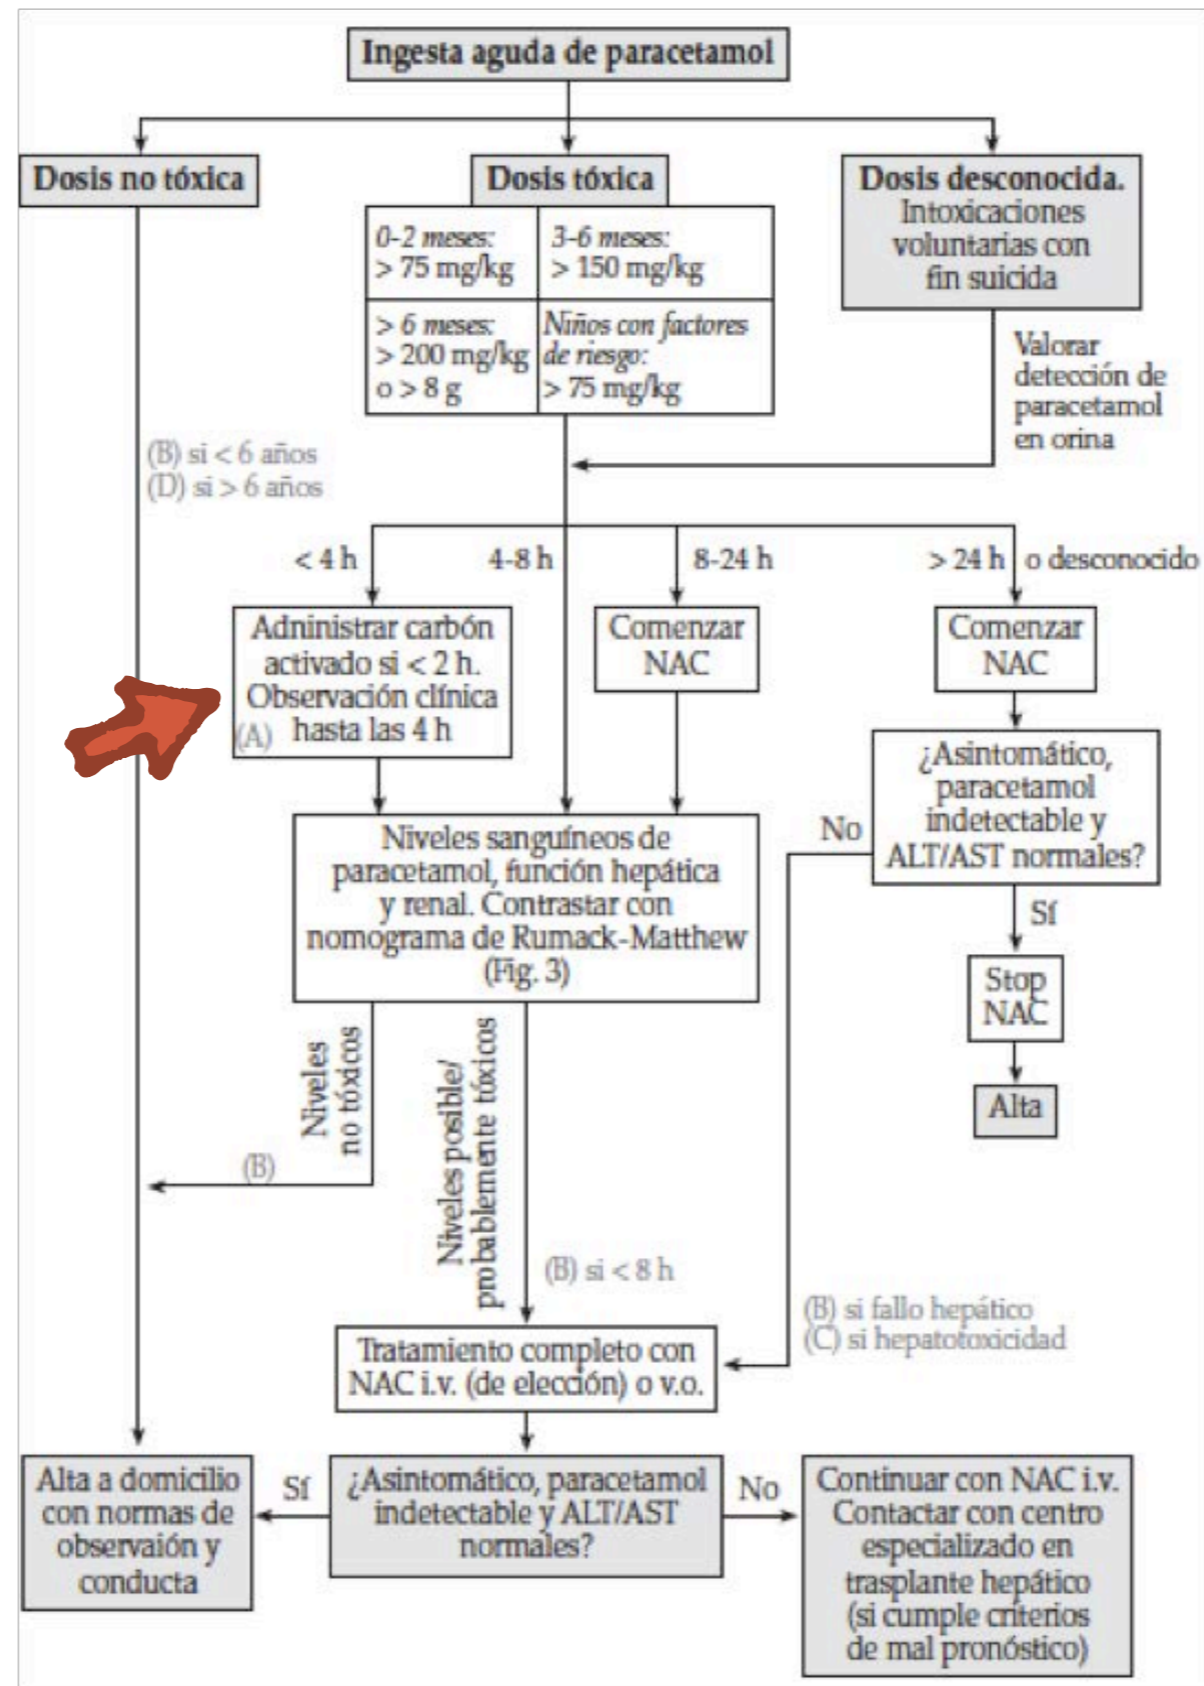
Ingesta aguda de paracetamol

Dosis no tóxica

Dosis tóxica

| 0-2 meses: > 75 mg/kg | 3-6 meses: > 150 mg/kg |
|---|---|
| > 6 meses: > 200 mg/kg o > 8 g | Niños con factores de riesgo: > 75 mg/kg |

Dosis desconocida. Intoxicaciones voluntarias con fin suicida

Valorar detección de paracetamol en orina

(B) si < 6 años
(D) si > 6 años

< 4 h
4-8 h
8-24 h
> 24 h o desconocido

Adninistrar carbón activado si < 2 h. Observación clínica hasta las 4 h
(A)

Comenzar NAC

Comenzar NAC

¿Asintomático, paracetamol indetectable y ALT/AST normales?

No

Sí

Stop NAC

Alta

Niveles sanguíneos de paracetamol, función hepática y renal. Contrastar con nomograma de Rumack-Matthew (Fig. 3)

Niveles no tóxicos

(B)

Niveles posible/ probablemente tóxicos

(B) si < 8 h

(B) si fallo hepático
(C) si hepatotoxicidad

Tratamiento completo con NAC i.v. (de elección) o v.o.

Alta a domicilio con normas de observaión y conducta

Sí

¿Asintomático, paracetamol indetectable y ALT/AST normales?

No

Continuar con NAC i.v. Contactar con centro especializado en trasplante hepático (si cumple criterios de mal pronóstico)